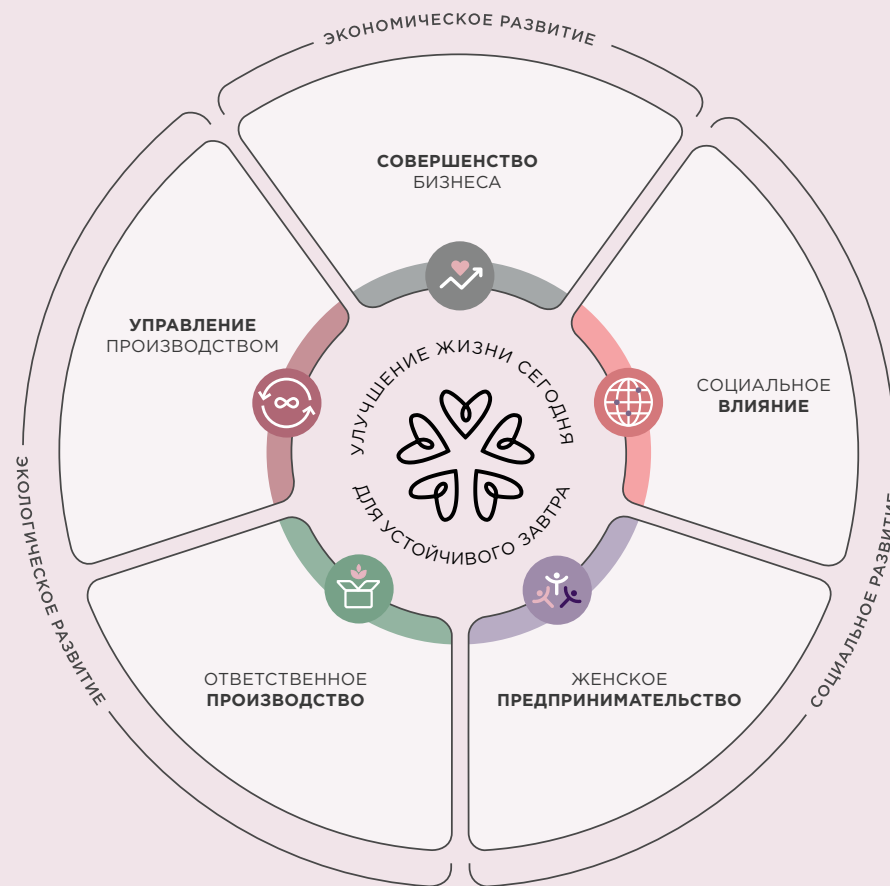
ЭКОНОМИЧЕСКОЕ РАЗВИТИЕ

СОВЕРШЕНСТВО БИЗНЕСА

УПРАВЛЕНИЕ ПРОИЗВОДСТВОМ

СОЦИАЛЬНОЕ ВЛИЯНИЕ

УЛУЧШЕНИЕ ЖИЗНИ СЕГОДНЯ

ДЛЯ УСТОЙЧИВОГО ЗАВТРА

ЭКОЛОГИЧЕСКОЕ РАЗВИТИЕ

СОЦИАЛЬНОЕ РАЗВИТИЕ

ОТВЕТСТВЕННОЕ ПРОИЗВОДСТВО

ЖЕНСКОЕ ПРЕДПРИНИМАТЕЛЬСТВО